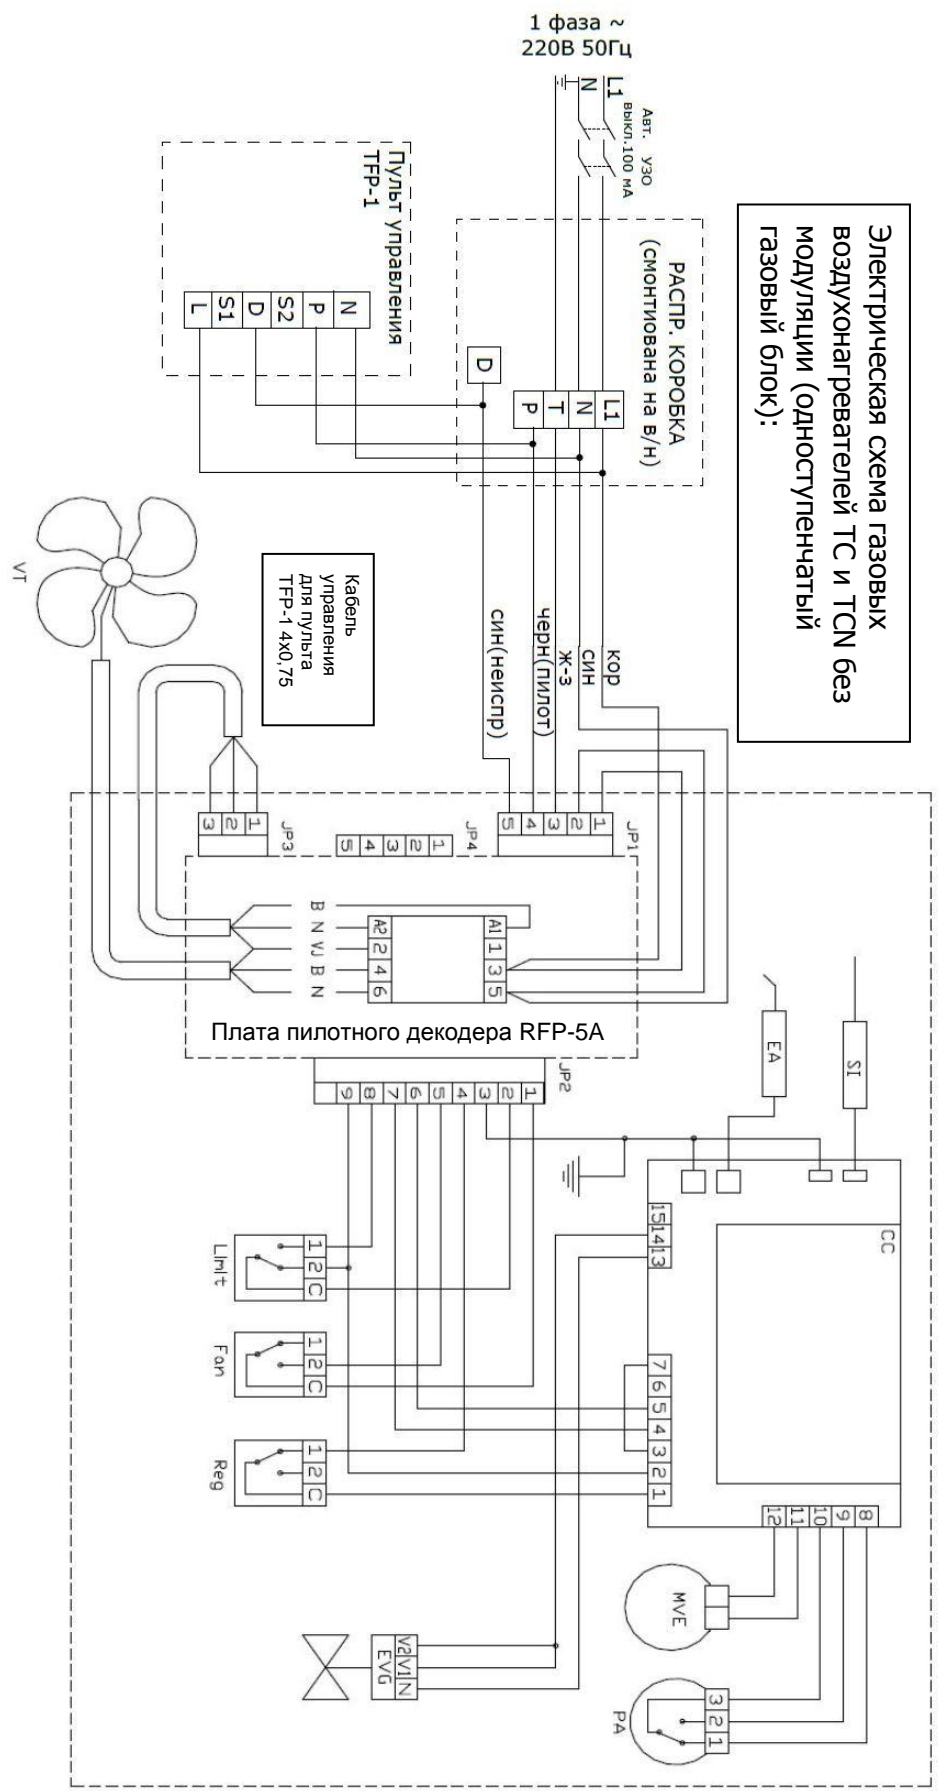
1 фаза ~
220В 50Гц

L1
N

Авт. выкл.
УЗО 100 мА

Электрическая схема газовых воздухонагревателей TC и TCN без модуляции (одноступенчатый газовый блок):

Пульт управления TFP-1

N
P
S2
D
S1
L

РАСПР. КОРОБКА (смонтирована на в/н)

L1
N
T
P
D

кор
син
ж-з
черн(пилот)
син(неиспр)

Кабель управления для пульта TFP-1 4х0,75

VT

JP1
1 2 3 4 5

JP4
1 2 3 4 5

JP3
1 2 3

A1 1 3 5
A2 2 4 6

B N VJ B N

Плата пилотного декодера RFP-5A

JP2
1 2 3 4 5 6 7 8 9

SI
EA

CC

13 14 15

7 6 5 4 3 2 1

12 11 10 9 8

Limit
1 2 C

Fan
1 2 C

Reg
1 2 C

MVE

PA
3 2 1

EVG
V2 V1 N